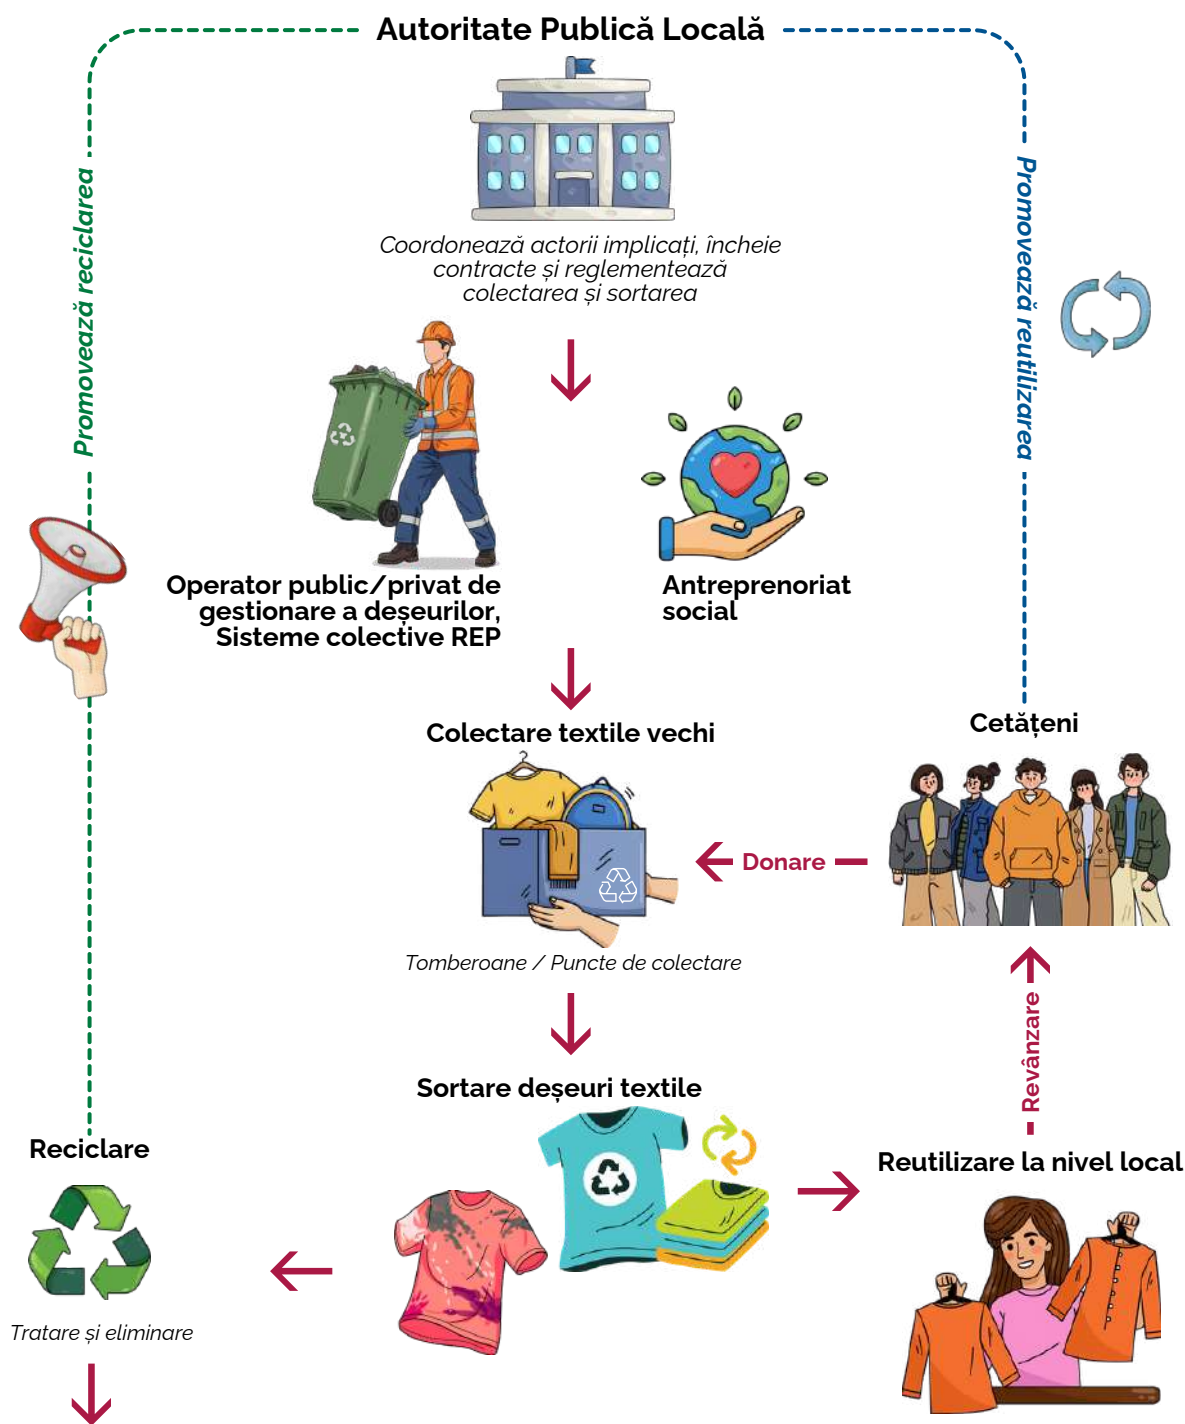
Autoritate Publică Locală

Promovează reciclarea

Promovează reutilizarea

Coordonează actorii implicați, încheie contracte și reglementează colectarea și sortarea

Operator public/privat de gestionare a deșeurilor, Sisteme colective REP

Antreprenoriat social

Colectare textile vechi

Cetățeni

Donare

Tomberoane / Puncte de colectare

Sortare deșeuri textile

Revânzare

Reciclare

Reutilizare la nivel local

Tratare și eliminare